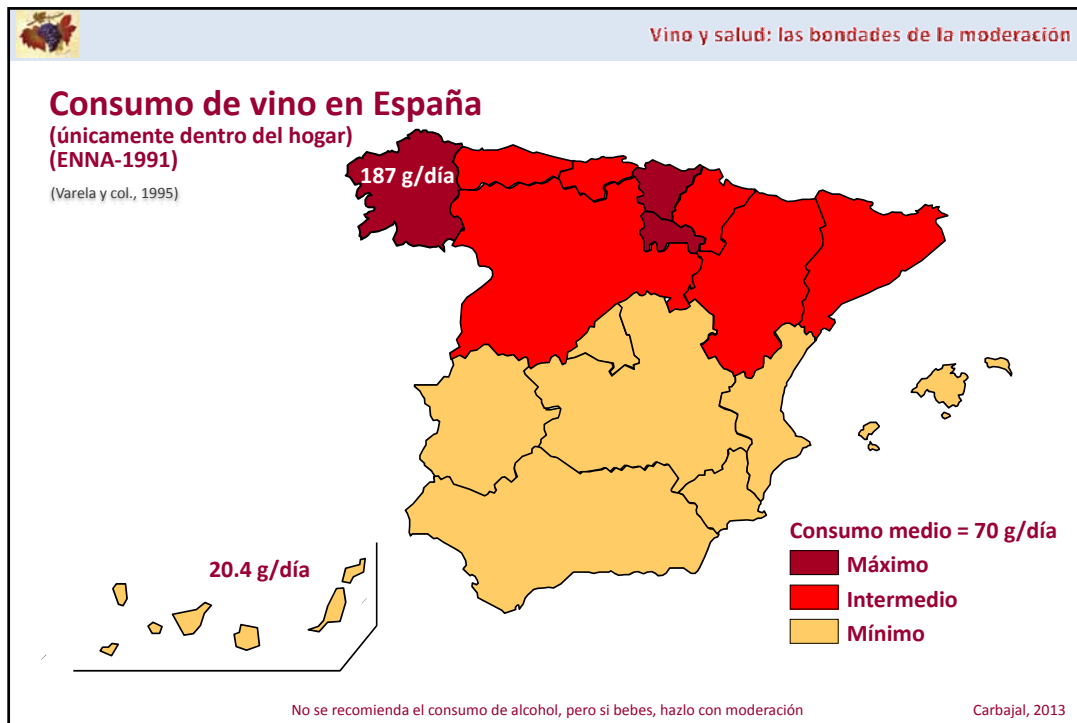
Vino y salud: las bondades de la moderación

Consumo de vino en España
(únicamente dentro del hogar)
(ENNA-1991)

(Varela y col., 1995)

187 g/día

20.4 g/día

Consumo medio = 70 g/día
Máximo
Intermedio
Mínimo

No se recomienda el consumo de alcohol, pero si bebes, hazlo con moderación

Carbajal, 2013